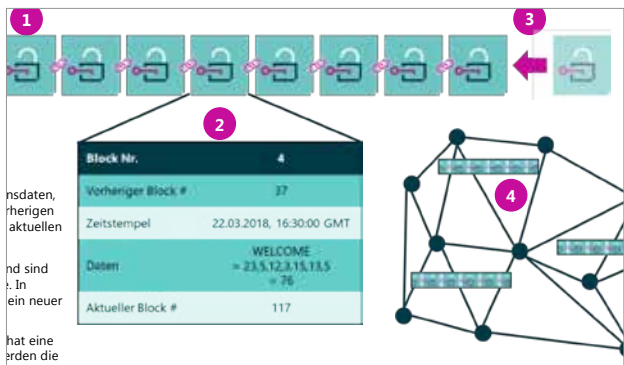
1

3

2

nsdaten, rherigen aktuellen

nd sind e. In ein neuer

hat eine erden die

| Block Nr. | 4 |
|---|---|
| Vorheriger Block # | 37 |
| Zeitstempel | 22.03.2018, 16:30:00 GMT |
| Daten | WELCOME = 23,5,12,3,15,13,5 = 76 |
| Aktueller Block # | 117 |

4